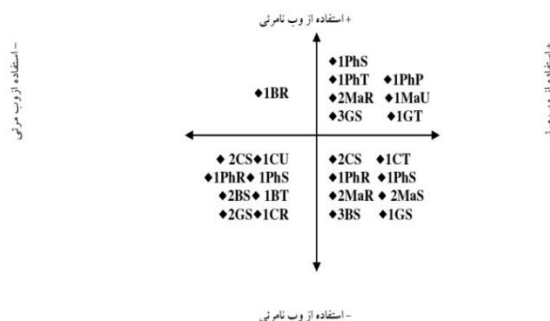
+ استفاده از وب نامرئی

- استفاده از وب مرئی

+ استفاده از وب مرئی

♦1PhS
♦1PhT ♦1PhP
♦2MaR ♦1MaU
♦3GS ♦1GT

♦1BR

♦2CS♦1CU
♦1PhR♦ 1PhS
♦2BS♦ 1BT
♦2GS♦1CR

♦2CS ♦1CT
♦1PhR ♦1PhS
♦2MaR ♦ 2MaS
♦3BS ♦1GS

- استفاده از وب نامرئی